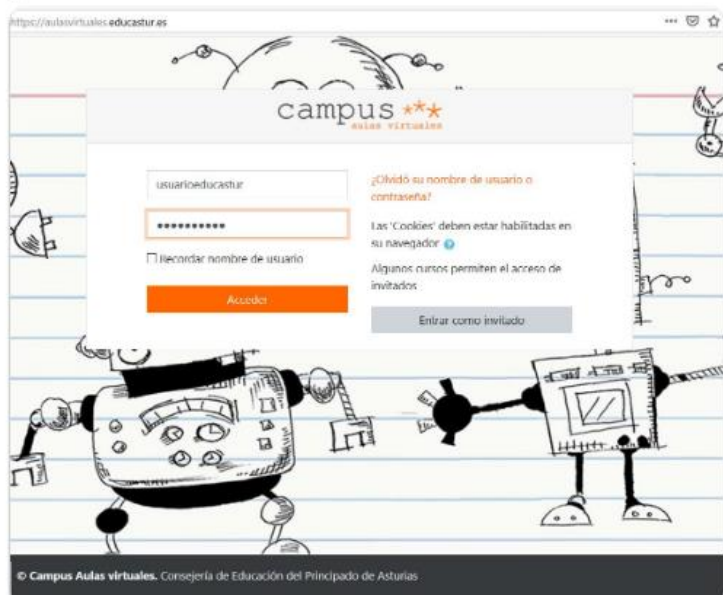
https://aulasvirtuales.educastur.es

campus
aulas virtuales

usuarioeducastur

••••••••••

☐ Recordar nombre de usuario

Acceder

¿Olvidó su nombre de usuario o contraseña?

Las 'Cookies' deben estar habilitadas en su navegador

Algunos cursos permiten el acceso de invitados

Entrar como invitado

© Campus Aulas virtuales. Consejería de Educación del Principado de Asturias